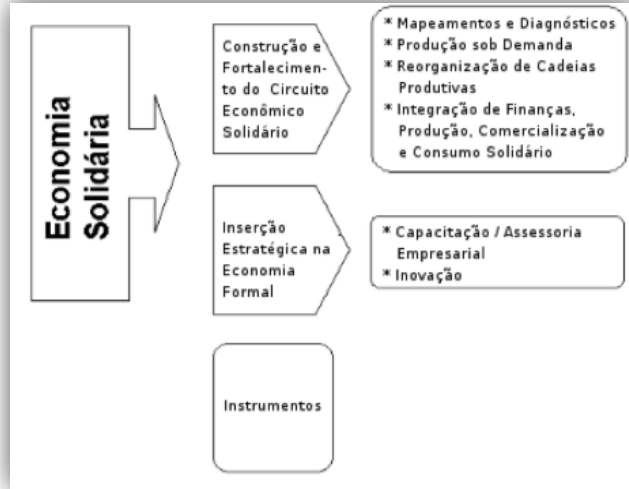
Economia Solidária

Construção e Fortalecimento do Circuito Econômico Solidário

* Mapeamentos e Diagnósticos
* Produção sob Demanda
* Reorganização de Cadeias Produtivas
* Integração de Finanças, Produção, Comercialização e Consumo Solidário

Inserção Estratégica na Economia Formal

* Capacitação / Assessoria Empresarial
* Inovação

Instrumentos